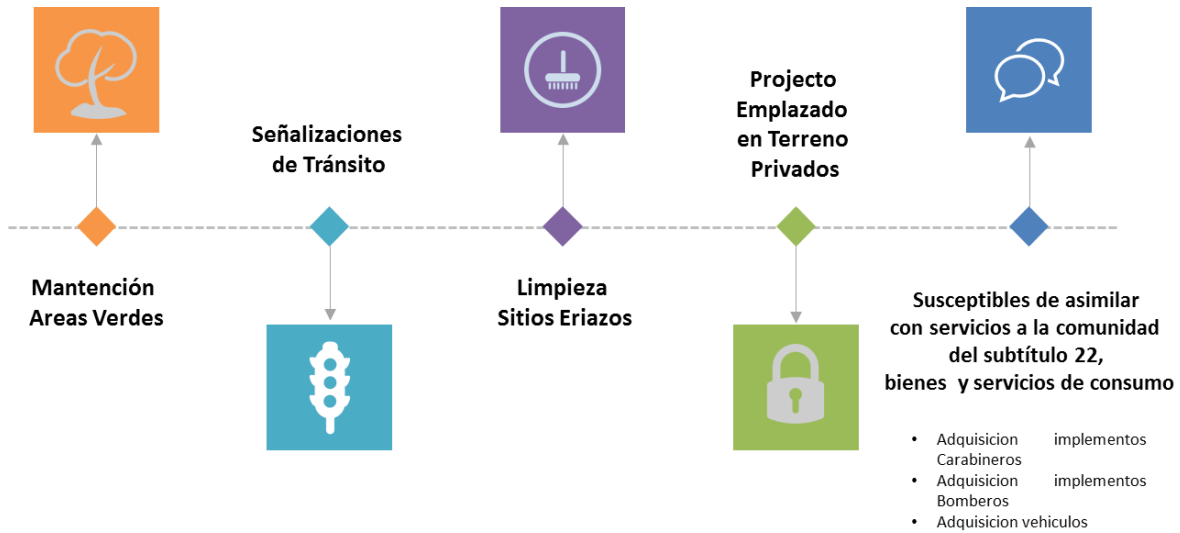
Mantención Areas Verdes

Señalizaciones de Tránsito

Limpieza Sitios Eriazos

Projecto Emplazado en Terreno Privados

Susceptibles de asimilar con servicios a la comunidad del subtítulo 22, bienes y servicios de consumo

- Adquisicion implementos Carabineros
- Adquisicion implementos Bomberos
- Adquisicion vehiculos